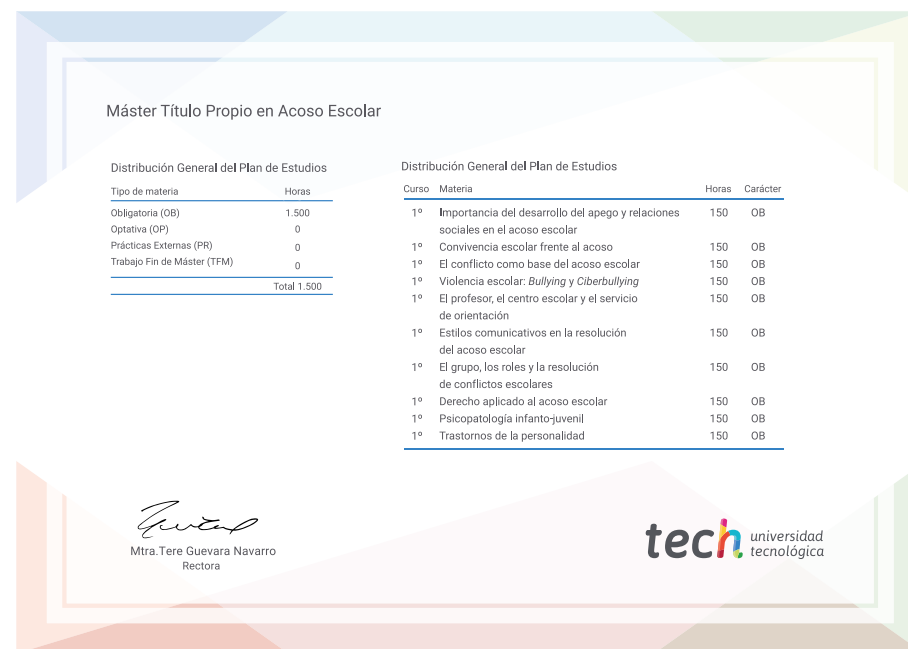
Máster Título Propio en Acoso Escolar

Distribución General del Plan de Estudios

| Tipo de materia | Horas |
|---|---|
| Obligatoria (OB) | 1.500 |
| Optativa (OP) | 0 |
| Prácticas Externas (PR) | 0 |
| Trabajo Fin de Máster (TFM) | 0 |
| | Total 1.500 |

Distribución General del Plan de Estudios

| Curso | Materia | Horas | Carácter |
|---|---|---|---|
| 1º | Importancia del desarrollo del apego y relaciones sociales en el acoso escolar | 150 | OB |
| 1º | Convivencia escolar frente al acoso | 150 | OB |
| 1º | El conflicto como base del acoso escolar | 150 | OB |
| 1º | Violencia escolar: *Bullying* y *Ciberbullying* | 150 | OB |
| 1º | El profesor, el centro escolar y el servicio de orientación | 150 | OB |
| 1º | Estilos comunicativos en la resolución del acoso escolar | 150 | OB |
| 1º | El grupo, los roles y la resolución de conflictos escolares | 150 | OB |
| 1º | Derecho aplicado al acoso escolar | 150 | OB |
| 1º | Psicopatología infanto-juvenil | 150 | OB |
| 1º | Trastornos de la personalidad | 150 | OB |

Mtra.Tere Guevara Navarro
Rectora

tech universidad tecnológica